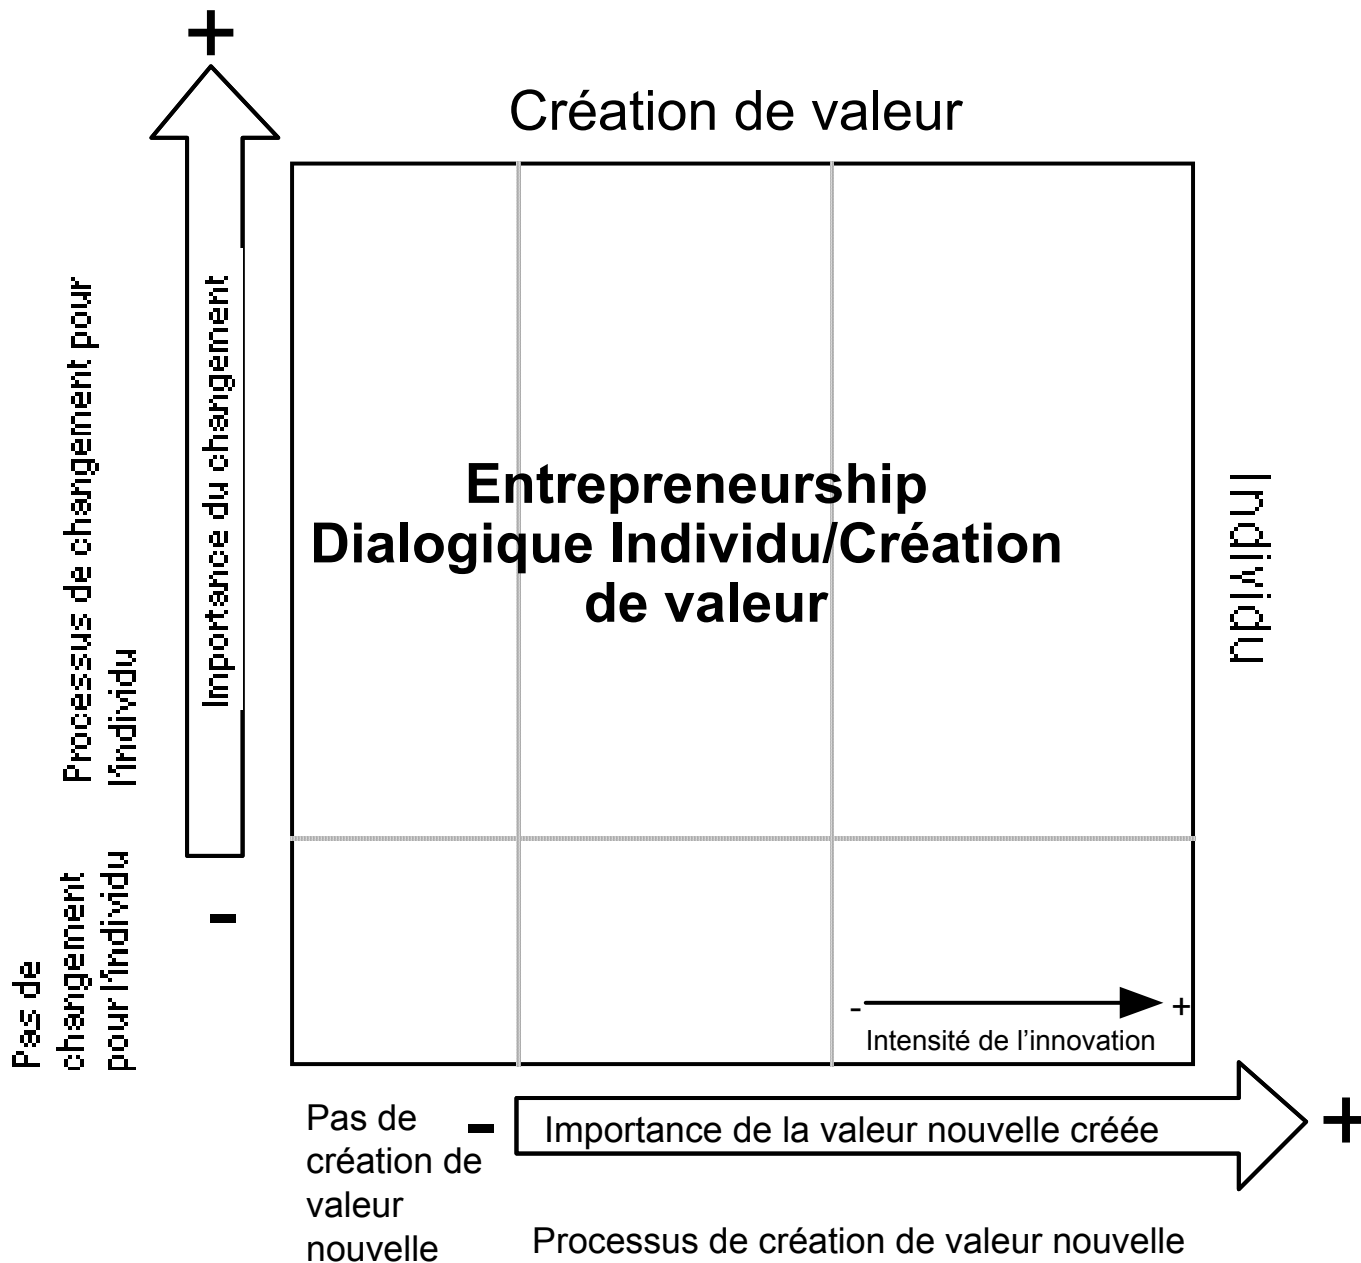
+

Création de valeur

Importance du changement

Processus de changement pour l'individu

Entrepreneurship
Dialogique Individu/Création de valeur

Individu

-

Pas de changement pour l'individu

- +
Intensité de l'innovation

Pas de création de valeur nouvelle

-

Importance de la valeur nouvelle créée

+

Processus de création de valeur nouvelle